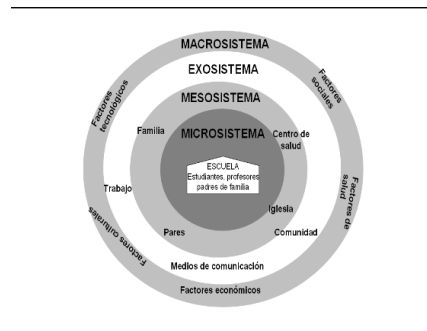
MACROSISTEMA

EXOSISTEMA

MESOSISTEMA

MICROSISTEMA

ESCUELA
Estudiantes, profesores padres de familia

Familia

Centro de salud

Trabajo

Iglesia

Pares

Comunidad

Medios de comunicación

Factores económicos

Factores tecnológicos

Factores sociales

Factores de salud

Factores culturales